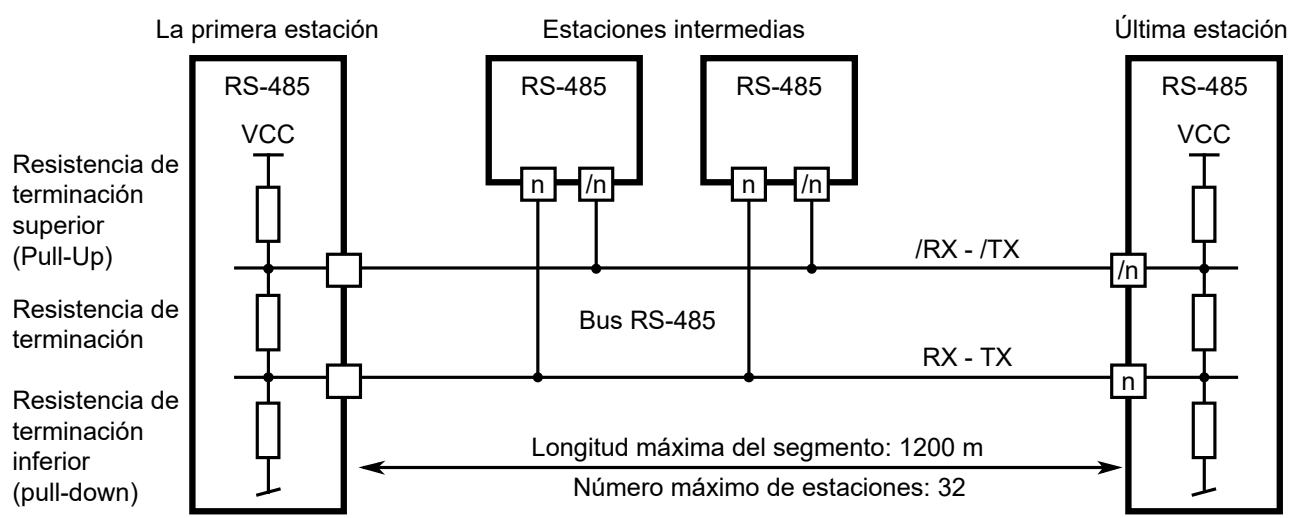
La primera estación

Estaciones intermedias

Última estación

RS-485

VCC

RS-485

RS-485

RS-485

VCC

Resistencia de terminación superior (Pull-Up)

n

/n

n

/n

/RX - /TX

/n

Resistencia de terminación

Bus RS-485

RX - TX

n

Resistencia de terminación inferior (pull-down)

Longitud máxima del segmento: 1200 m

Número máximo de estaciones: 32